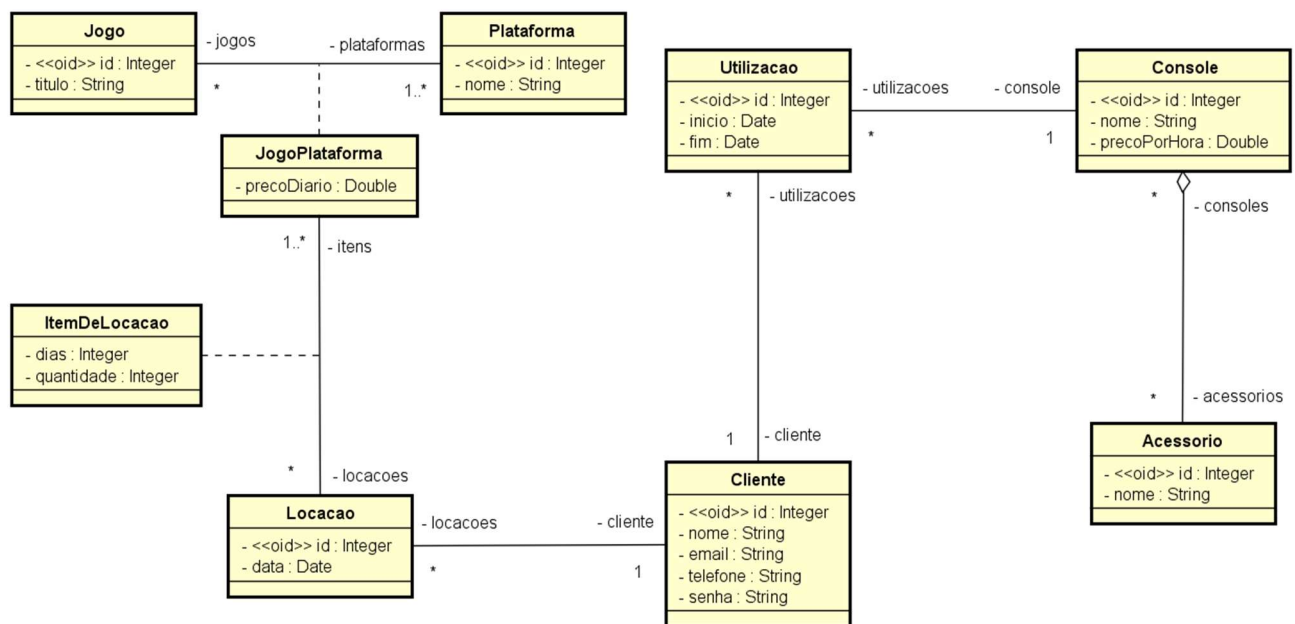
Jogo
- <<oid>> id : Integer
- titulo : String

- jogos
*

- plataformas
1..*

Plataforma
- <<oid>> id : Integer
- nome : String

JogoPlataforma
- precoDiario : Double

1..*
- itens

ItemDeLocacao
- dias : Integer
- quantidade : Integer

*
- locacoes

Locacao
- <<oid>> id : Integer
- data : Date

- locacoes
*

- cliente
1

Utilizacao
- <<oid>> id : Integer
- inicio : Date
- fim : Date

- utilizacoes
*

- console
1

Console
- <<oid>> id : Integer
- nome : String
- precoPorHora : Double

*
- utilizacoes

1
- cliente

Cliente
- <<oid>> id : Integer
- nome : String
- email : String
- telefone : String
- senha : String

*
- consoles

*
- acessorios

Acessorio
- <<oid>> id : Integer
- nome : String